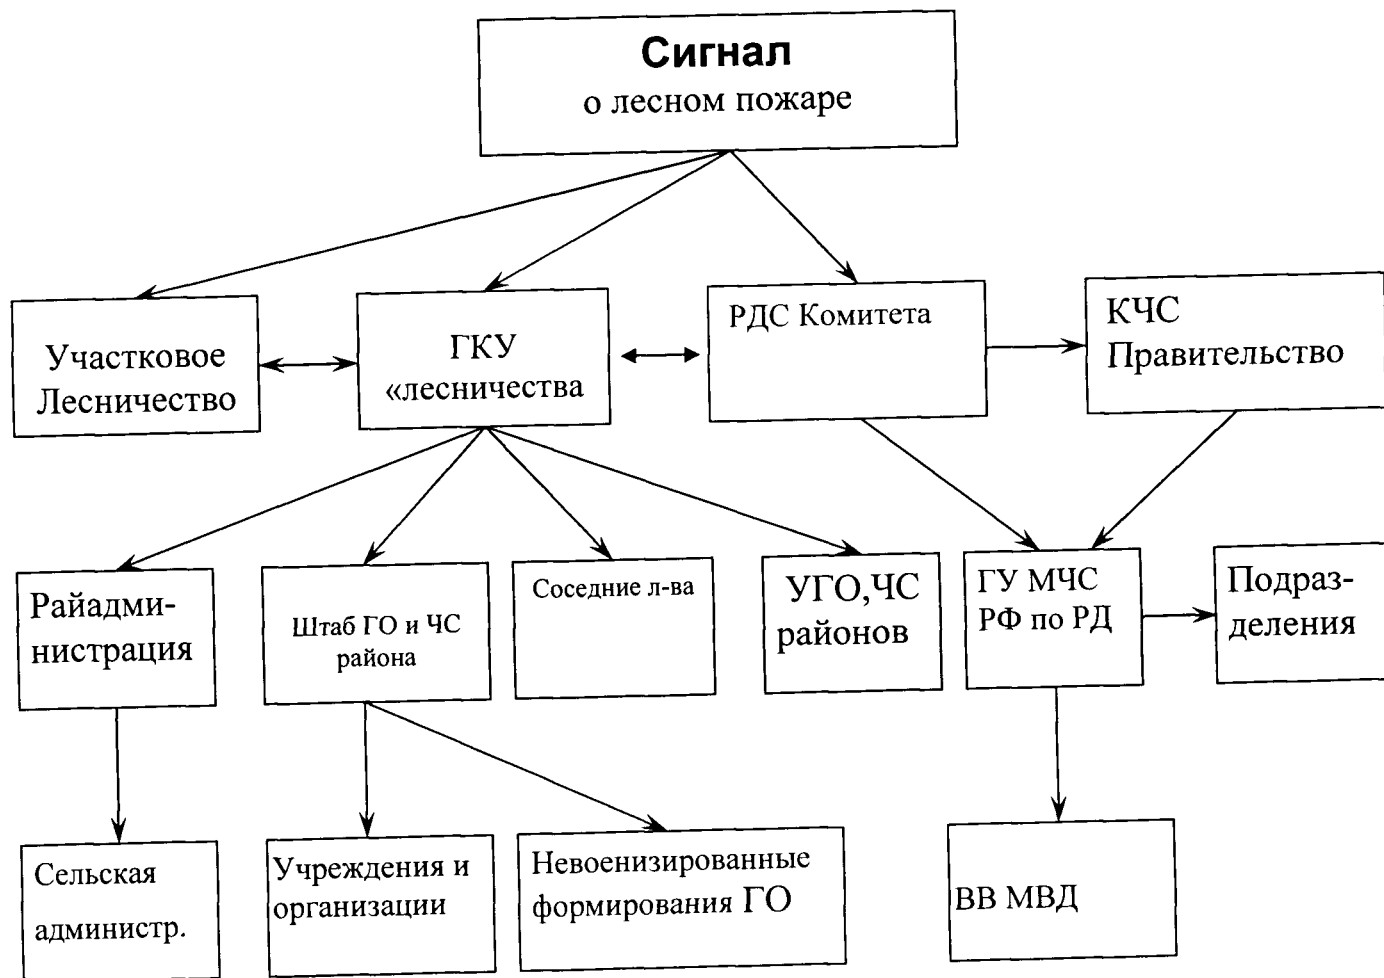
Сигнал
о лесном пожаре

Участковое Лесничество

ГКУ «лесничества

РДС Комитета

КЧС Правительство

Райадминистрация

Штаб ГО и ЧС района

Соседние л-ва

УГО,ЧС районов

ГУ МЧС РФ по РД

Подразделения

Сельская администр.

Учреждения и организации

Невоенизированные формирования ГО

ВВ МВД